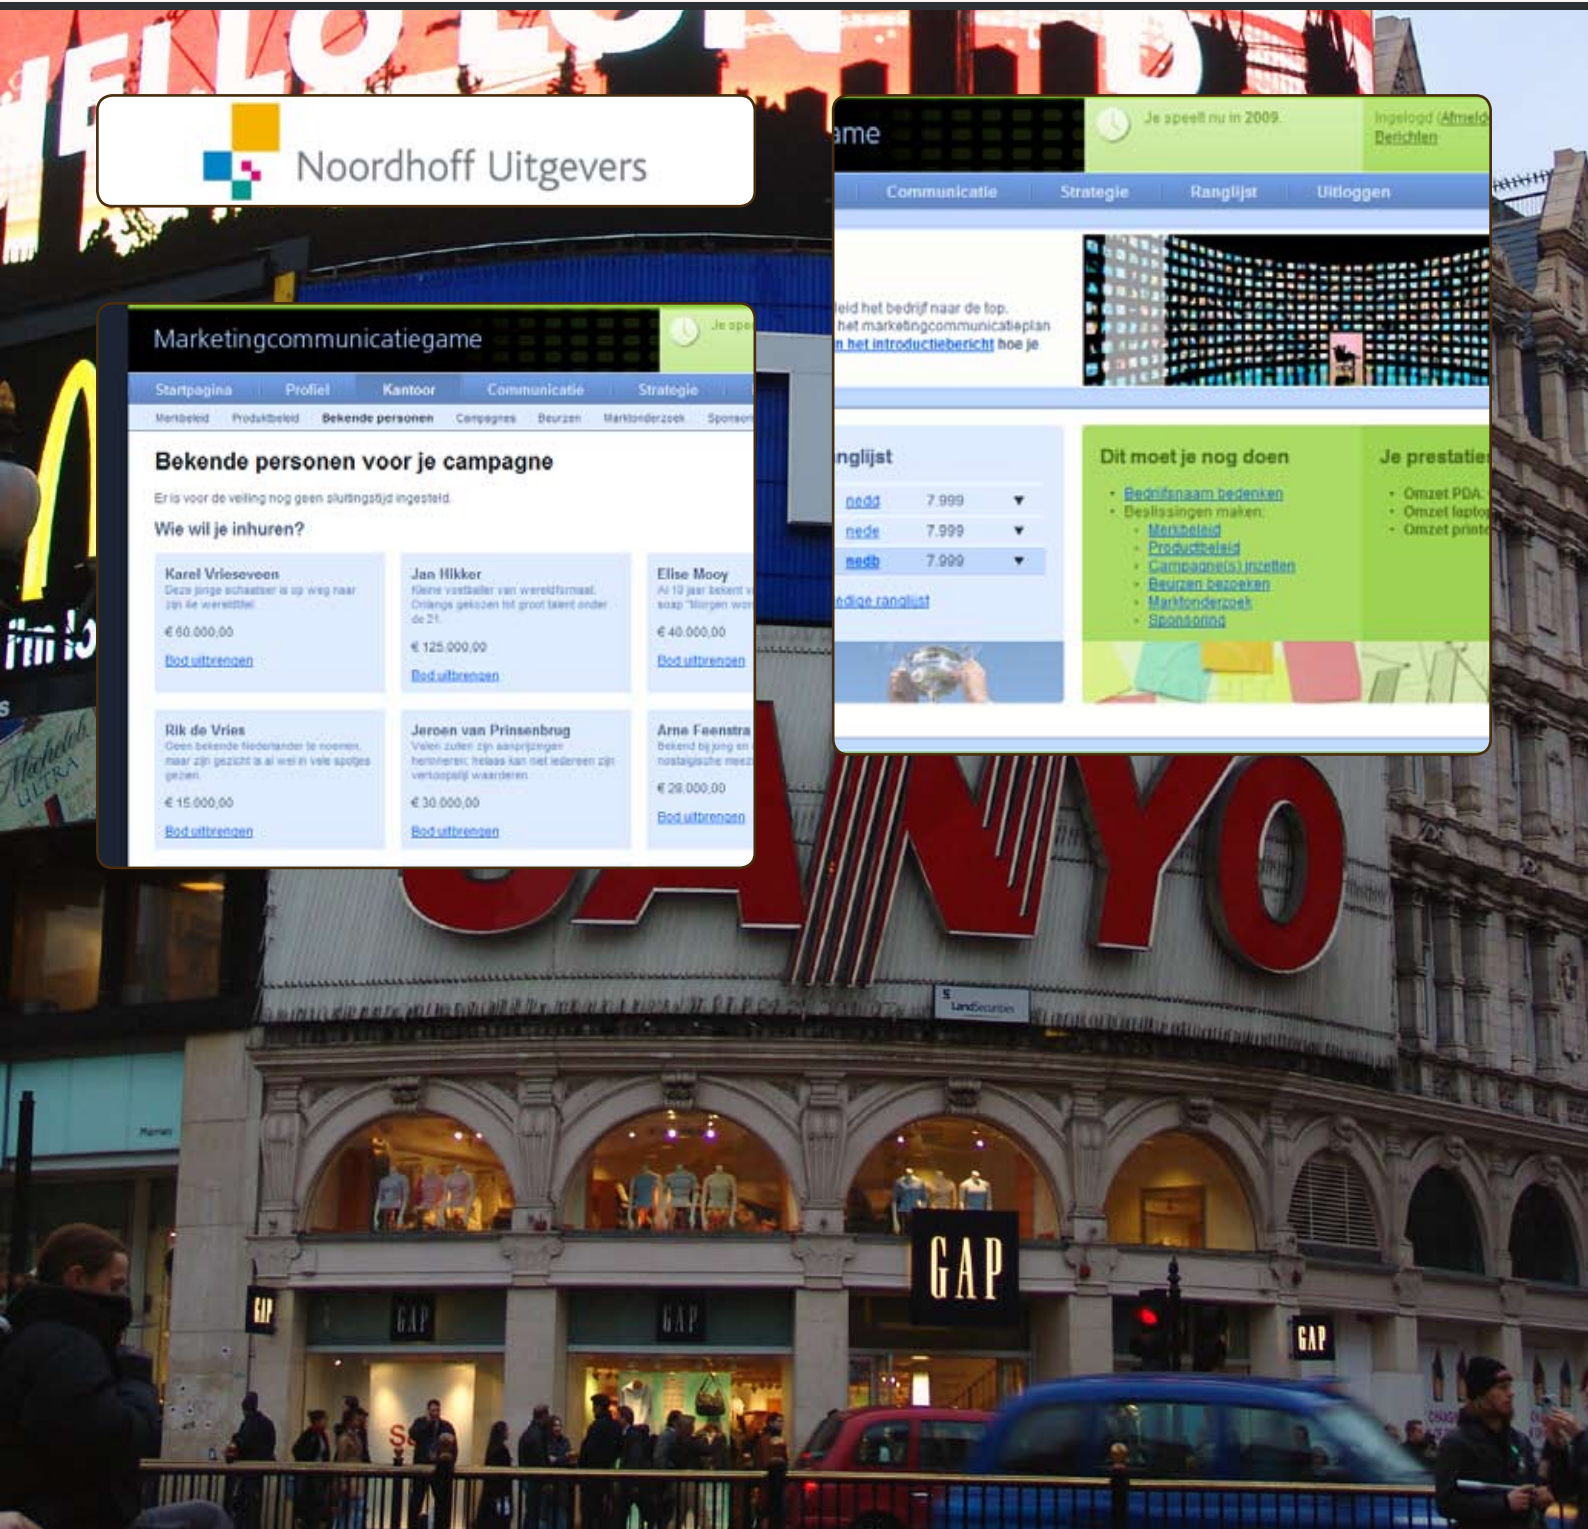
HELLO LOND

Noordhoff Uitgevers

ame

Je speelt nu in 2009.

Ingelogd (Afmeld

Berichten

Communicatie Strategie Ranglijst Uitloggen

leid het bedrijf naar de top. het marketingcommunicatieplan n het introductiebericht hoe je

nglijst

nedd 7.999

nede 7.999

nedb 7.999

ndige ranglijst

Dit moet je nog doen

• Bedrijfsnaam bedenken
• Beslissingen maken:
 • Merkbeleid
 • Productbeleid
 • Campagne(s) inzetten
 • Beurzen bezoeken
 • Marktonderzoek
 • Sponsoring

Je prestatie

• Omzet PDA
• Omzet lapto
• Omzet printe

Marketingcommunicatiegame

Je spe

Startpagina Profiel Kantoor Communicatie Strategie

Merkbeleid Produktbeleid Bekende personen Campagnes Beurzen Marktonderzoek Sponsor

Bekende personen voor je campagne

Er is voor de veiling nog geen sluitingstijd ingesteld.

Wie wil je inhuren?

Karel Vrieseveen
Deze jonge schaatser is op weg naar zijn 4e wereldtitel.
€ 60.000,00
Bod uitbrengen

Jan Hikker
Kleine voetballer van wereldformaat. Oranje gekozen tot groot talent onder de 21.
€ 125.000,00
Bod uitbrengen

Elise Mooy
Al 10 jaar bekend v soap "Morgen wor
€ 40.000,00
Bod uitbrengen

Rik de Vries
Geen bekende Nederlander te noemen, maar zijn gezicht is al wel in vele spotjes gezien.
€ 15.000,00
Bod uitbrengen

Jeroen van Prinsenbrug
Velen zullen zijn aanprijzingen herinneren; helaas kan niet iedereen zijn vertoonpalij waarderen.
€ 30.000,00
Bod uitbrengen

Arne Feenstra
Bekend bij jong en nostalgische mee
€ 28.000,00
Bod uitbrengen

SANYO

GAP

GAP

GAP

GAP

GAP